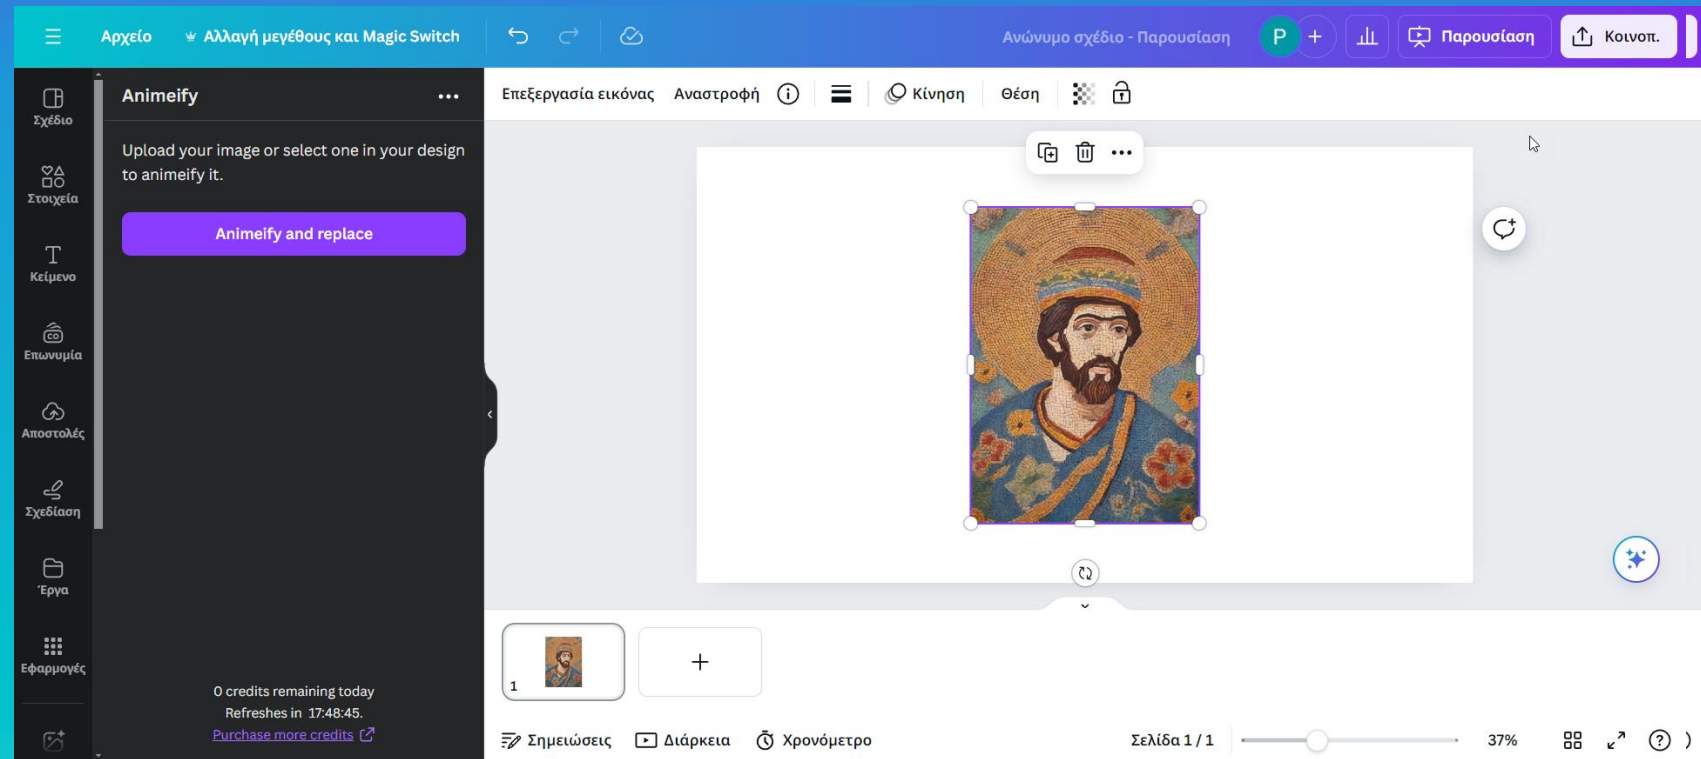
Αρχείο
Αλλαγή μεγέθους και Magic Switch
Ανώνυμο σχέδιο - Παρουσίαση
P
Παρουσίαση
Κοινοπ.

Σχέδιο
Στοιχεία
Κείμενο
Επωνυμία
Αποστολές
Σχεδίαση
Έργα
Εφαρμογές

Animeify
Upload your image or select one in your design to animeify it.
Animeify and replace

0 credits remaining today
Refreshes in 17:48:45.
Purchase more credits

Επεξεργασία εικόνας
Αναστροφή
Κίνηση
Θέση

1
+

Σημειώσεις
Διάρκεια
Χρονόμετρο
Σελίδα 1 / 1
37%